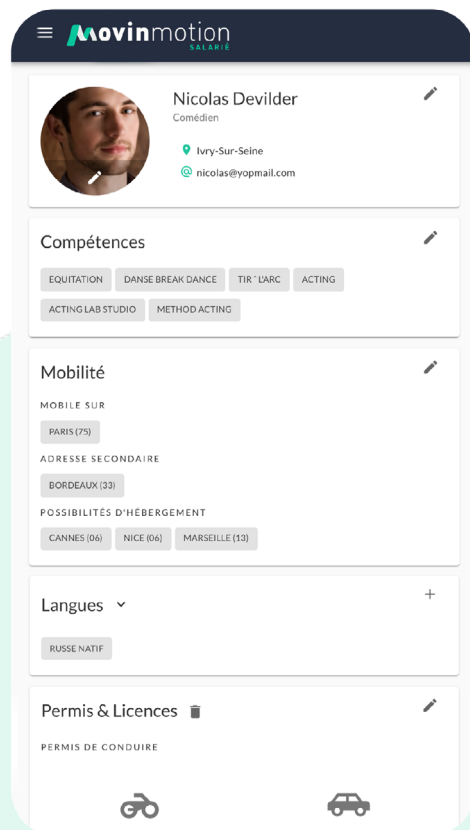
movinmotion
SALARIÉ

Nicolas Devilder
Comédien

Ivry-Sur-Seine
nicolas@yopmail.com

Compétences

EQUITATION
DANSE BREAK DANCE
TIR ' L'ARC
ACTING
ACTING LAB STUDIO
METHOD ACTING

Mobilité

MOBILE SUR
PARIS (75)
ADRESSE SECONDAIRE
BORDEAUX (33)
POSSIBILITÉS D'HÉBERGEMENT
CANNES (06)
NICE (06)
MARSEILLE (13)

Langues
+
RUSSE NATIF

Permis & Licences

PERMIS DE CONDUIRE